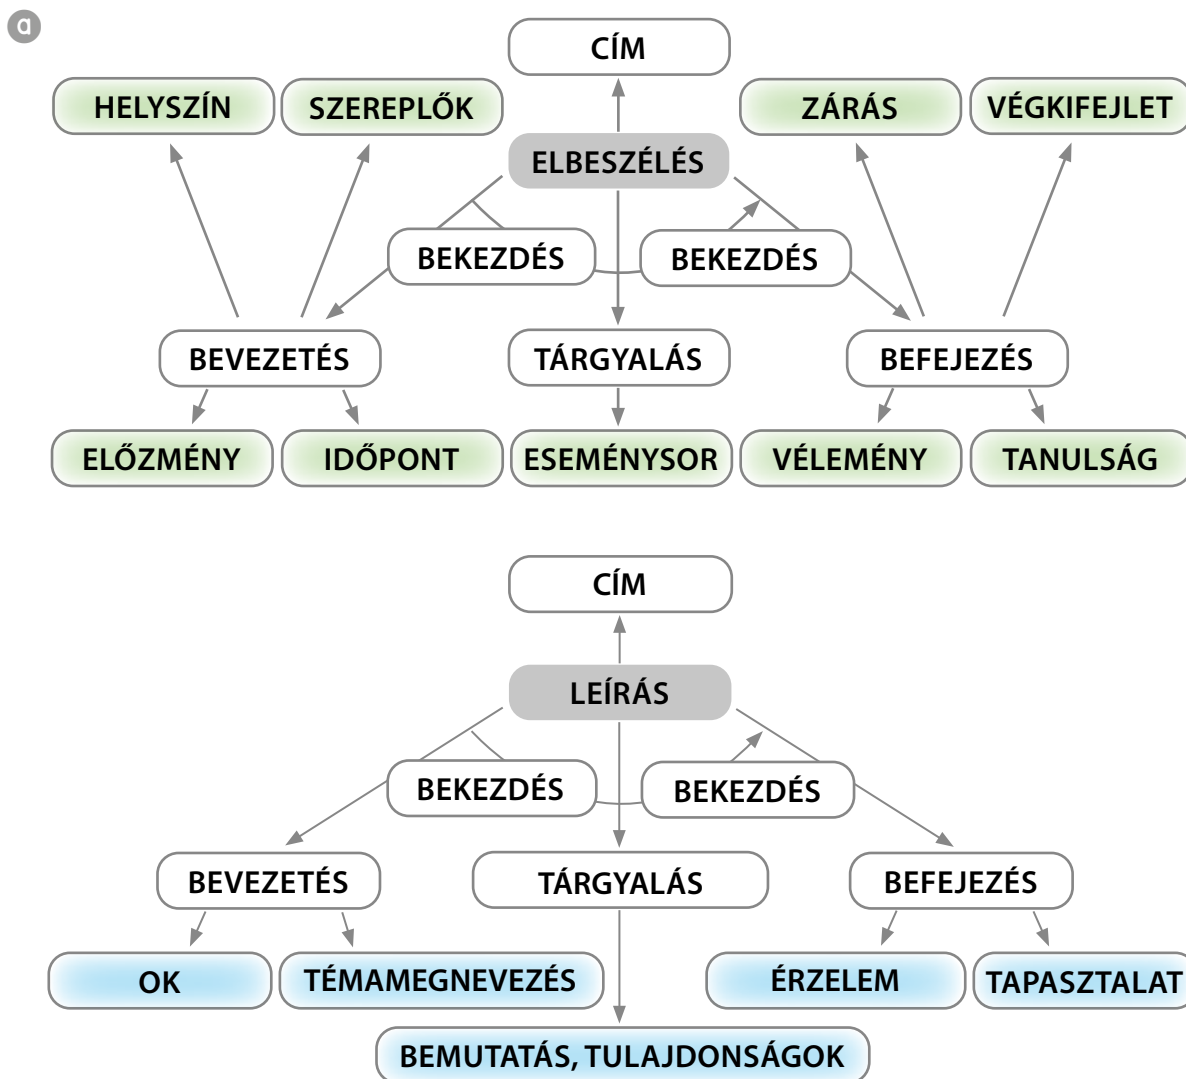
a

CÍM

HELYSZÍN

SZEREPLŐK

ZÁRÁS

VÉGKIFEJLET

ELBESZÉLÉS

BEKEZDÉS

BEKEZDÉS

BEVEZETÉS

TÁRGYALÁS

BEFEJEZÉS

ELŐZMÉNY

IDŐPONT

ESEMÉNYSOR

VÉLEMÉNY

TANULSÁG

CÍM

LEÍRÁS

BEKEZDÉS

BEKEZDÉS

BEVEZETÉS

TÁRGYALÁS

BEFEJEZÉS

OK

TÉMAMEGNEVEZÉS

ÉRZELEM

TAPASZTALAT

BEMUTATÁS, TULAJDONSÁGOK